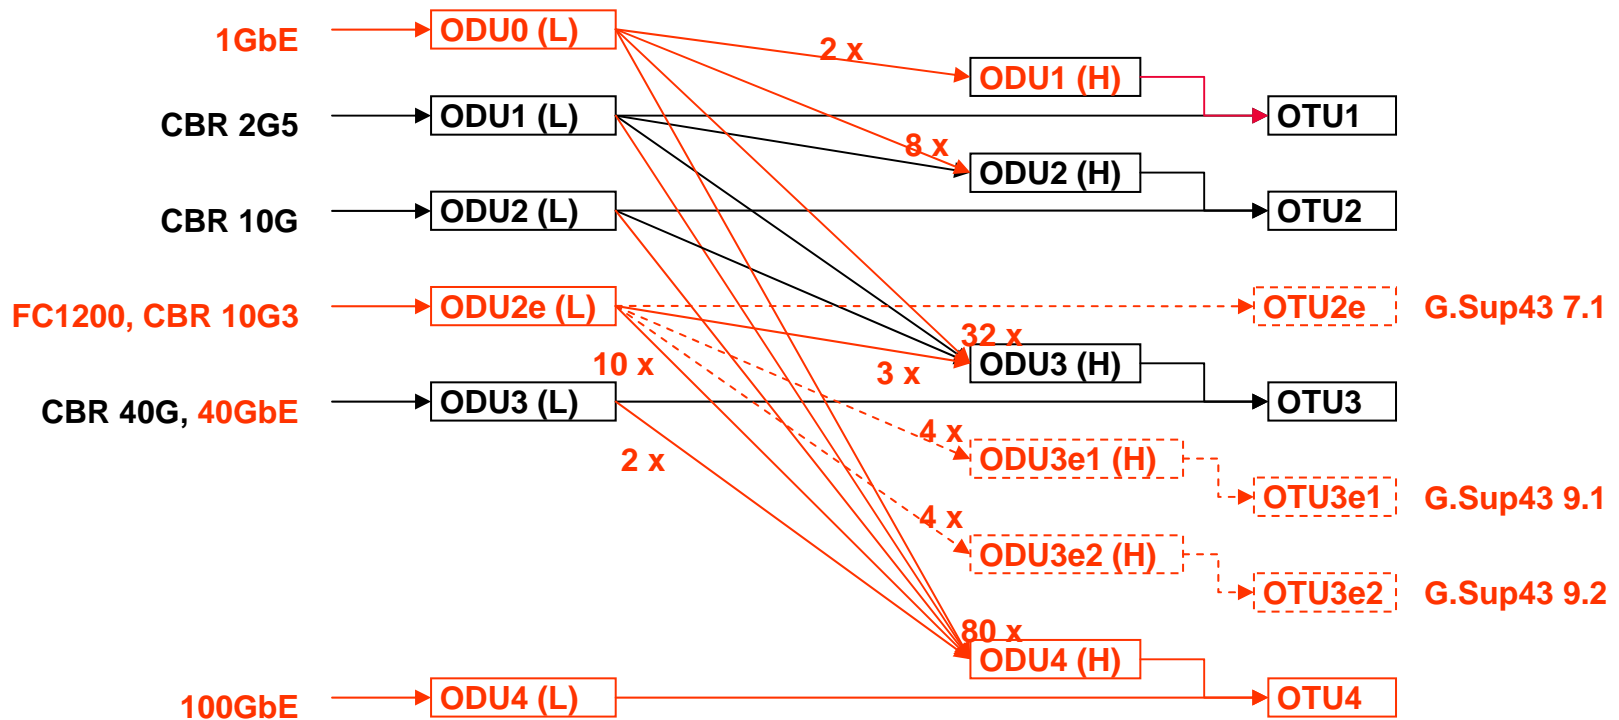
1GbE
ODU0 (L)
2 x
ODU1 (H)
CBR 2G5
ODU1 (L)
OTU1
8 x
ODU2 (H)
CBR 10G
ODU2 (L)
OTU2
FC1200, CBR 10G3
ODU2e (L)
OTU2e
G.Sup43 7.1
32 x
10 x
3 x
ODU3 (H)
CBR 40G, 40GbE
ODU3 (L)
OTU3
4 x
2 x
ODU3e1 (H)
OTU3e1
G.Sup43 9.1
4 x
ODU3e2 (H)
OTU3e2
G.Sup43 9.2
80 x
ODU4 (H)
100GbE
ODU4 (L)
OTU4